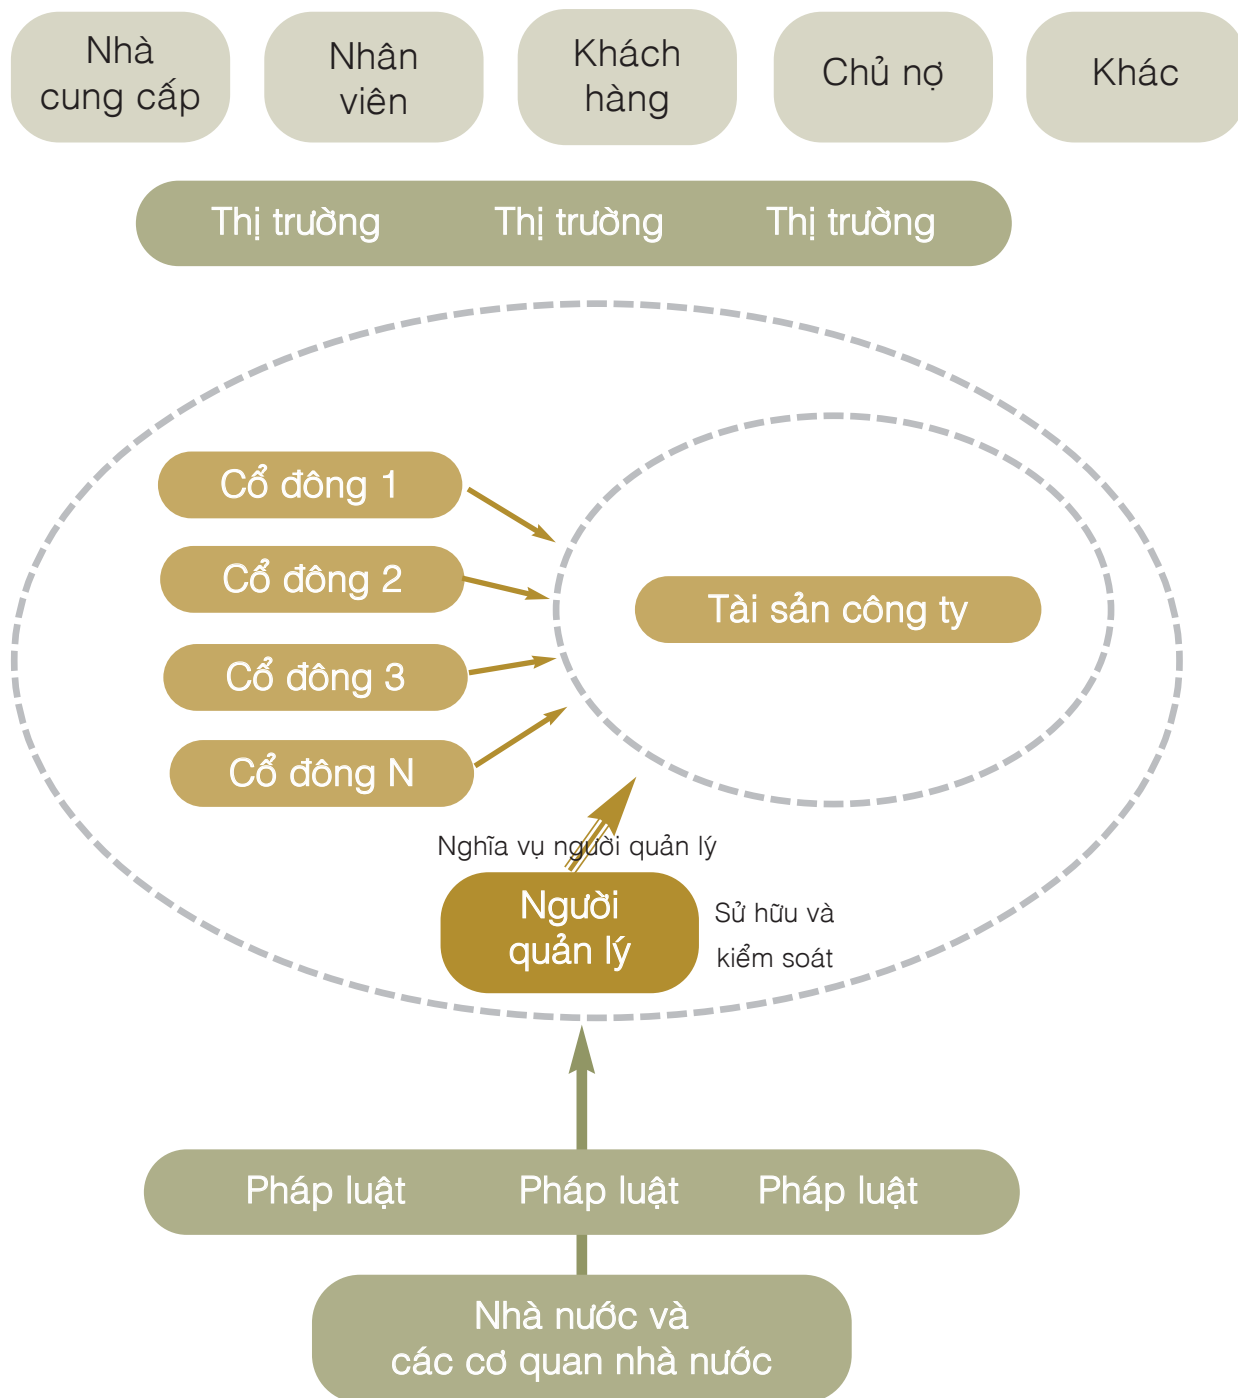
Nhà cung cấp

Nhân viên

Khách hàng

Chủ nợ

Khác

Thị trường Thị trường Thị trường

Cổ đông 1

Cổ đông 2

Cổ đông 3

Cổ đông N

Tài sản công ty

Nghĩa vụ người quản lý

Người quản lý

Sử hữu và kiểm soát

Pháp luật Pháp luật Pháp luật

Nhà nước và các cơ quan nhà nước